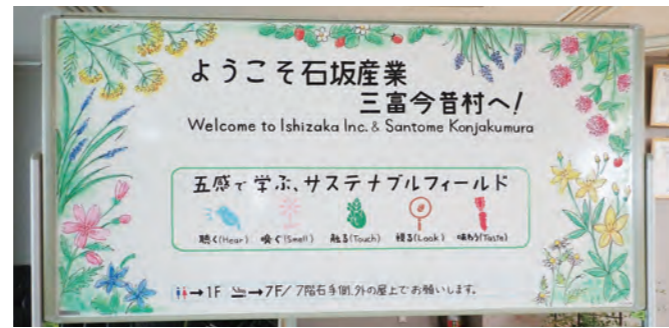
ようこそ石坂産業
三富今昔村へ!
Welcome to Ishizaka Inc. & Santome Konjakumura

五感で学ぶ、サステナブルフィールド
聴く(Hear) 嗅ぐ(Smell) 触る(Touch) 視る(Look) 味わう(Taste)

→1F →7F/7階右手側、外の屋上でお願いします。